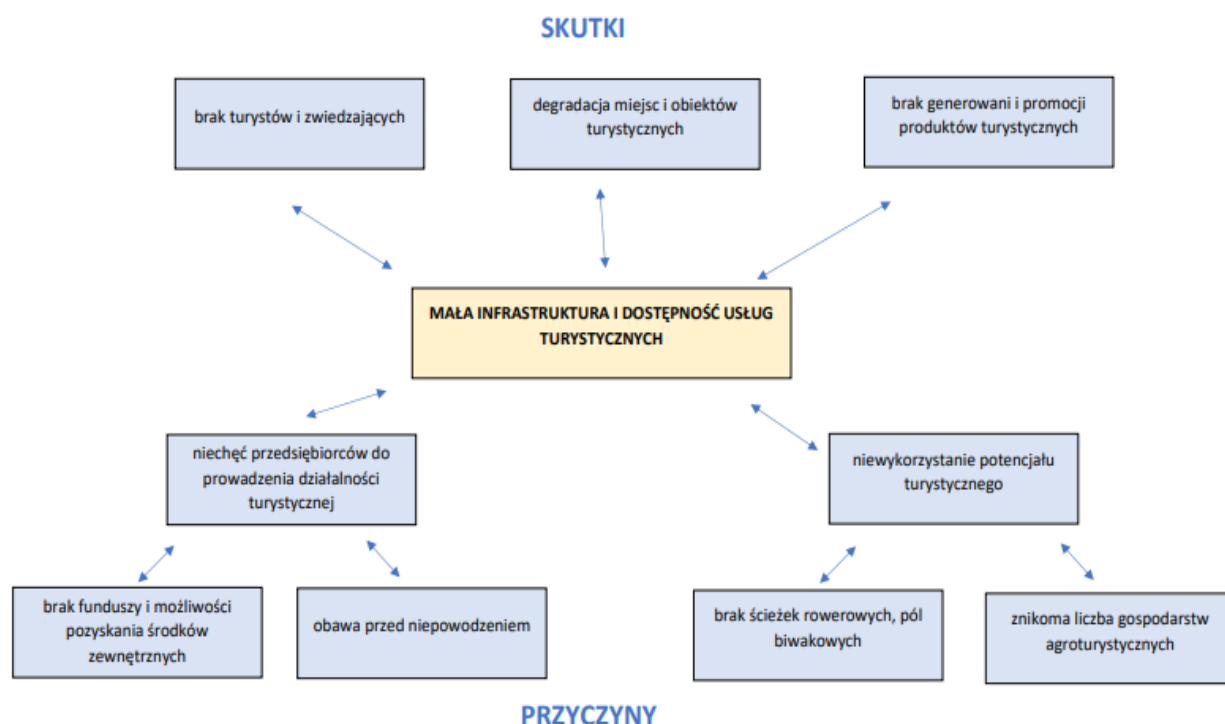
SKUTKI

brak turystów i zwiedzających

degradacja miejsc i obiektów turystycznych

brak generowani i promocji produktów turystycznych

MAŁA INFRASTRUKTURA I DOSTĘPNOŚĆ USŁUG TURYSTYCZNYCH

niechęć przedsiębiorców do prowadzenia działalności turystycznej

niewykorzystanie potencjału turystycznego

brak funduszy i możliwości pozyskania środków zewnętrznych

obawa przed niepowodzeniem

brak ścieżek rowerowych, pól biwakowych

znikoma liczba gospodarstw agroturystycznych

PRZYCZYNY